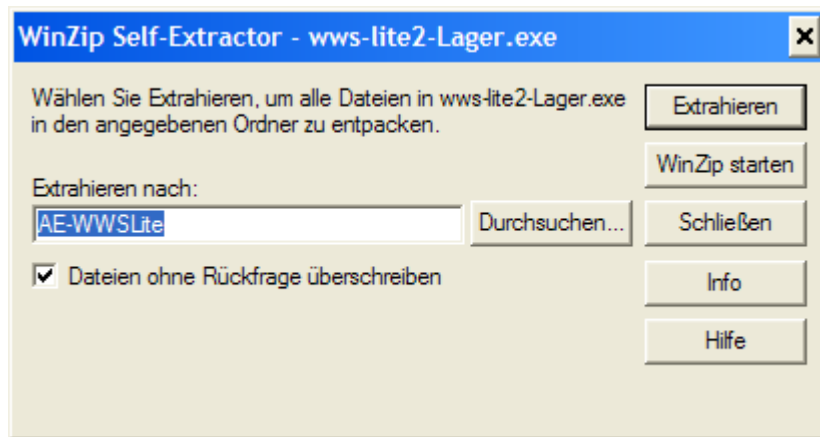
WinZip Self-Extractor - wws-lite2-Lager.exe

Wählen Sie Extrahieren, um alle Dateien in wws-lite2-Lager.exe in den angegebenen Ordner zu entpacken.

Extrahieren

WinZip starten

Extrahieren nach:

AE-WWSLite

Durchsuchen...

Schließen

Dateien ohne Rückfrage überschreiben

Info

Hilfe